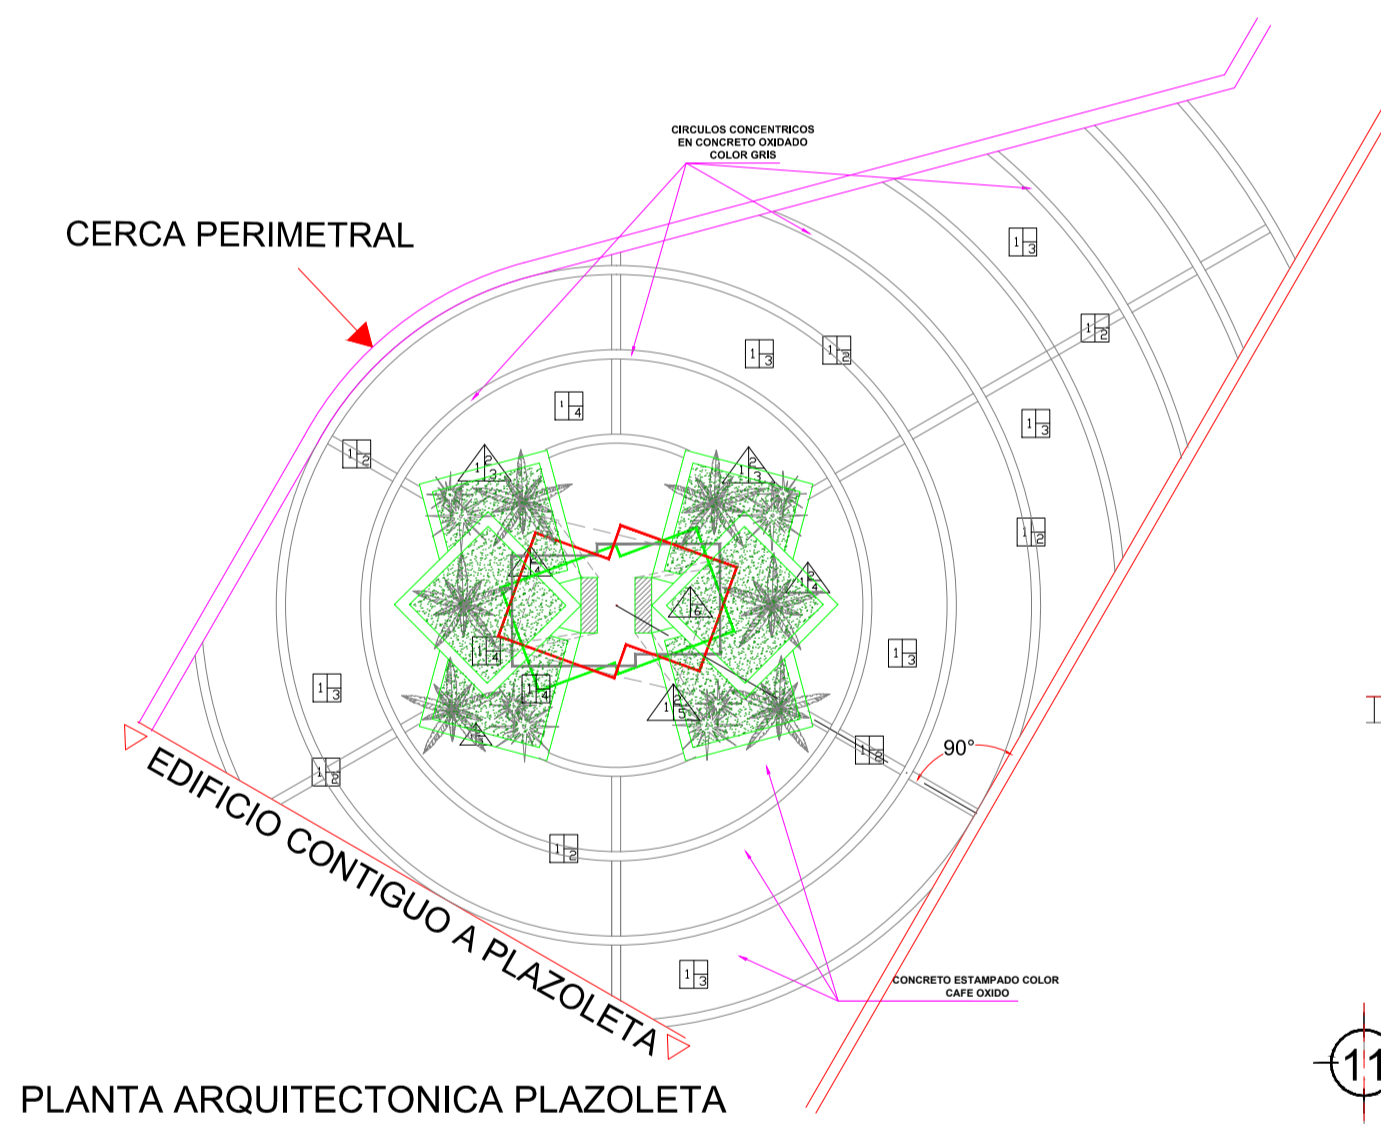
CIRCULOS CONCENTRICOS
EN CONCRETO OXIDADO
COLOR GRIS

CERCA PERIMETRAL

1 3

1 2

1 3

1 2

1 4

1 2

1 3

1 2 3

1 2 3

1 2 4

1 2 4

1 6

1 4

1 4

1 5

1 3

1 3

1 2

1 2

90°

1 2

1 3

EDIFICIO CONTIGUO A PLAZOLETA

CONCRETO ESTAMPADO COLOR
CAFE OXIDO

11

PLANTA ARQUITECTONICA PLAZOLETA